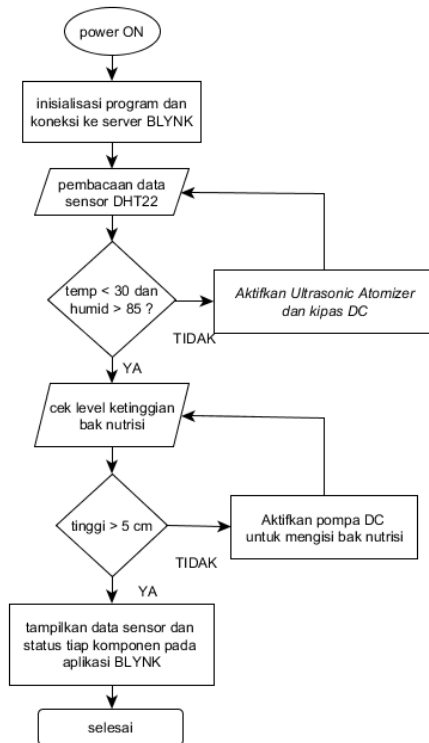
power ON

inisialisasi program dan koneksi ke server BLYNK

pembacaan data sensor DHT22

temp < 30 dan humid > 85 ?

Aktifkan Ultrasonic Atomizer dan kipas DC

TIDAK

YA

cek level ketinggian bak nutrisi

tinggi > 5 cm

Aktifkan pompa DC untuk mengisi bak nutrisi

TIDAK

YA

tampilkan data sensor dan status tiap komponen pada aplikasi BLYNK

selesai